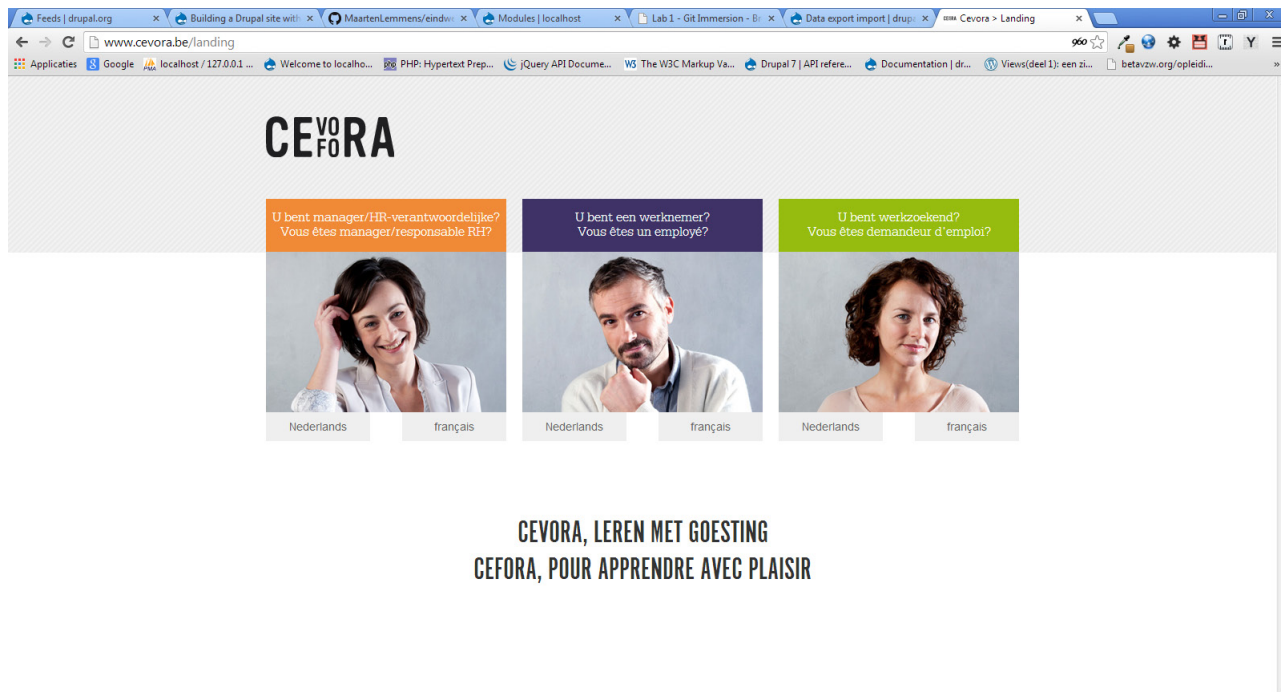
Feeds | drupal.org ×
Building a Drupal site with ×
MaartenLemmens/eindw ×
Modules | localhost ×
Lab 1 - Git Immersion - Br ×
Data export import | drup ×
Cevora > Landing ×

www.cevora.be/landing

960

Applicaties
Google
localhost / 127.0.0.1 ...
Welcome to localho...
PHP: Hypertext Prep...
jQuery API Docume...
The W3C Markup Va...
Drupal 7 | API refere...
Documentation | dr...
Views(deel 1): een zi...
betavzw.org/opleidi...

CE VO FO RA

U bent manager/HR-verantwoordelijke?
Vous êtes manager/responsable RH?

Nederlands
français

U bent een werknemer?
Vous êtes un employé?

Nederlands
français

U bent werkzoekend?
Vous êtes demandeur d'emploi?

Nederlands
français

CEVORA, LEREN MET GOESTING
CEFORA, POUR APPRENDRE AVEC PLAISIR